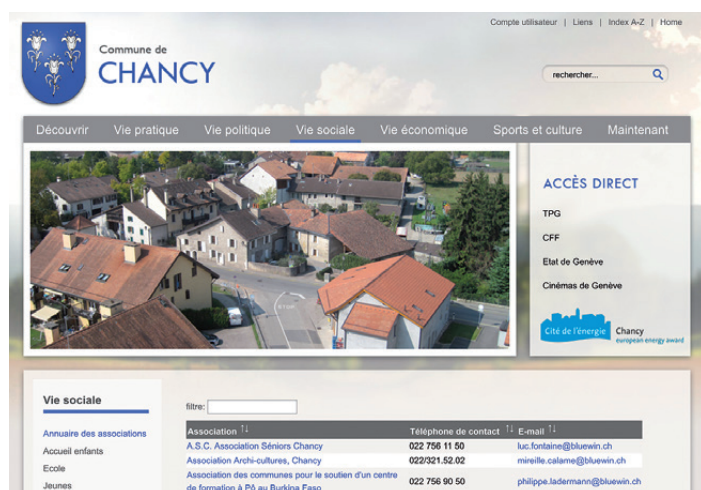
Compte utilisateur | Liens | Index A-Z | Home

Commune de
CHANCY

rechercher...

Découvrir Vie pratique Vie politique Vie sociale Vie économique Sports et culture Maintenant

ACCÈS DIRECT

TPG

CFF

Etat de Genève

Cinémas de Genève

Cité de l'énergie Chancy
european energy award

Vie sociale

Annuaire des associations
Accueil enfants
Ecole
Jeunes

filtre:

| Association ↑↓ | Téléphone de contact ↑↓ | E-mail ↑↓ |
|---|---|---|
| A.S.C. Association Séniors Chancy | 022 756 11 50 | luc.fontaine@bluewin.ch |
| Association Archi-cultures, Chancy | 022/321.52.02 | mireille.calame@bluewin.ch |
| Association des communes pour le soutien d'un centre de formation à Pô au Burkina Faso | 022 756 90 50 | philippe.ladermann@bluewin.ch |